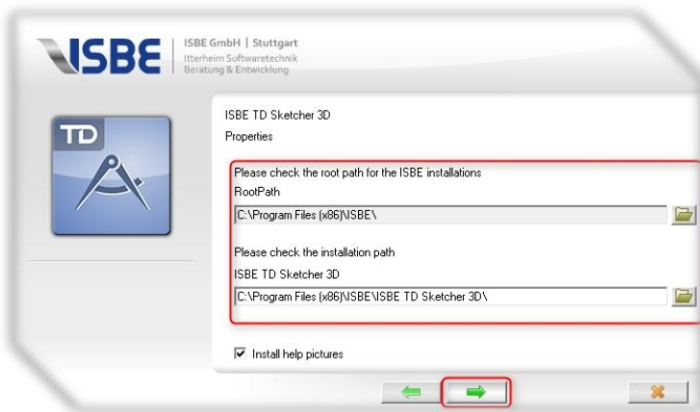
ISBE

ISBE GmbH | Stuttgart
Itterheim Softwaretechnik
Beratung & Entwicklung

TD

ISBE TD Sketcher 3D
Properties

Please check the root path for the ISBE installations
RootPath
C:\Program Files (x86)\ISBE\

Please check the installation path
ISBE TD Sketcher 3D
C:\Program Files (x86)\ISBE\ISBE TD Sketcher 3D\

Install help pictures